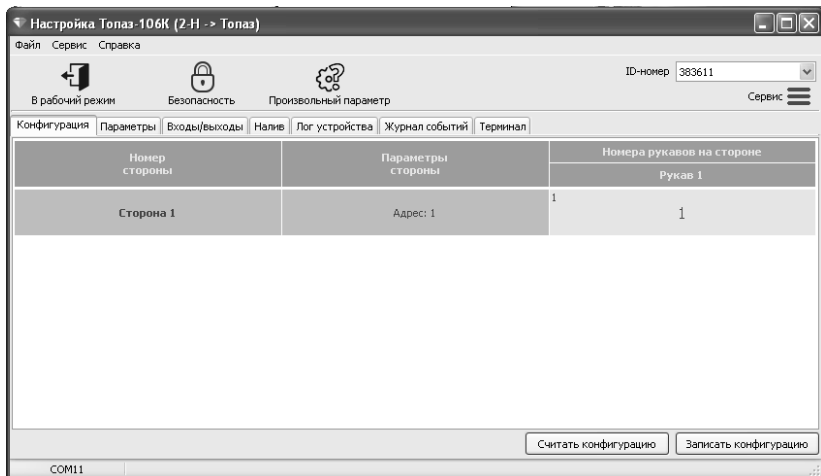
Настройка Топаз-106К (2-Н -> Топаз)

Файл Сервис Справка

В рабочий режим
Безопасность
Произвольный параметр

ID-номер 383611

Сервис

Конфигурация | Параметры | Входы/выходы | Налив | Лог устройства | Журнал событий | Терминал

| Номер стороны | Параметры стороны | Номера рукавов на стороне |
|---|---|---|
| | | Рукав 1 |
| Сторона 1 | Адрес: 1 | 1 1 |

Считать конфигурацию
Записать конфигурацию

COM11